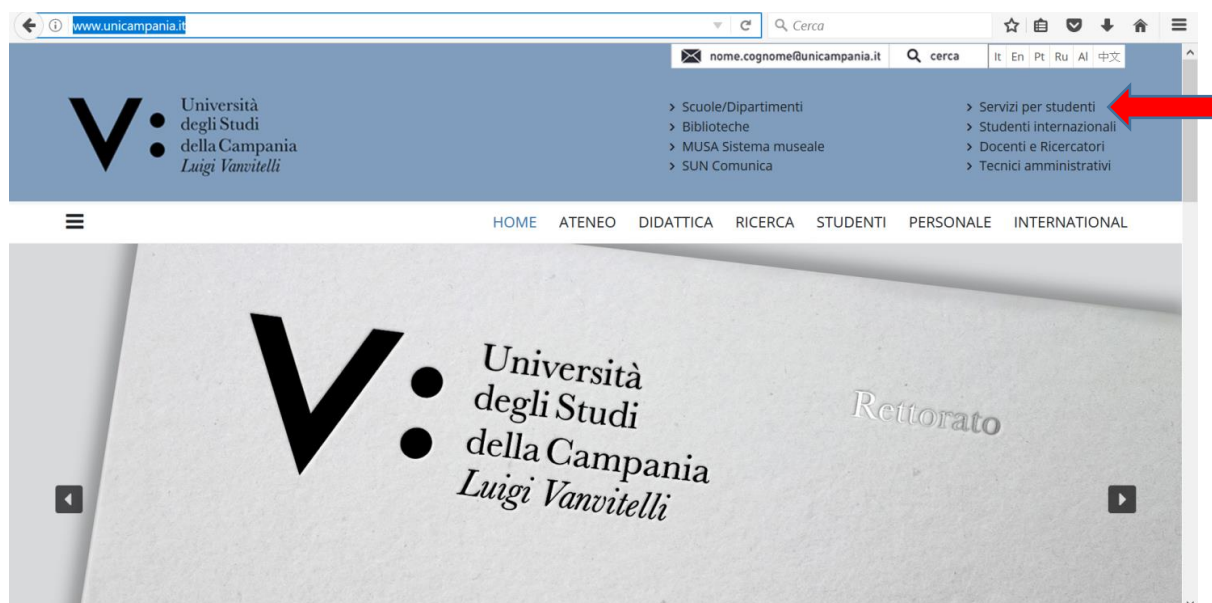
www.unicampania.it

Cerca

nome.cognome@unicampania.it

cerca

It En Pt Ru Al 中文

Università degli Studi della Campania Luigi Vanvitelli

> Scuole/Dipartimenti
> Biblioteche
> MUSA Sistema museale
> SUN Comunica

> Servizi per studenti
> Studenti internazionali
> Docenti e Ricercatori
> Tecnici amministrativi

HOME ATENEO DIDATTICA RICERCA STUDENTI PERSONALE INTERNATIONAL

Università degli Studi della Campania Luigi Vanvitelli

Rettorato